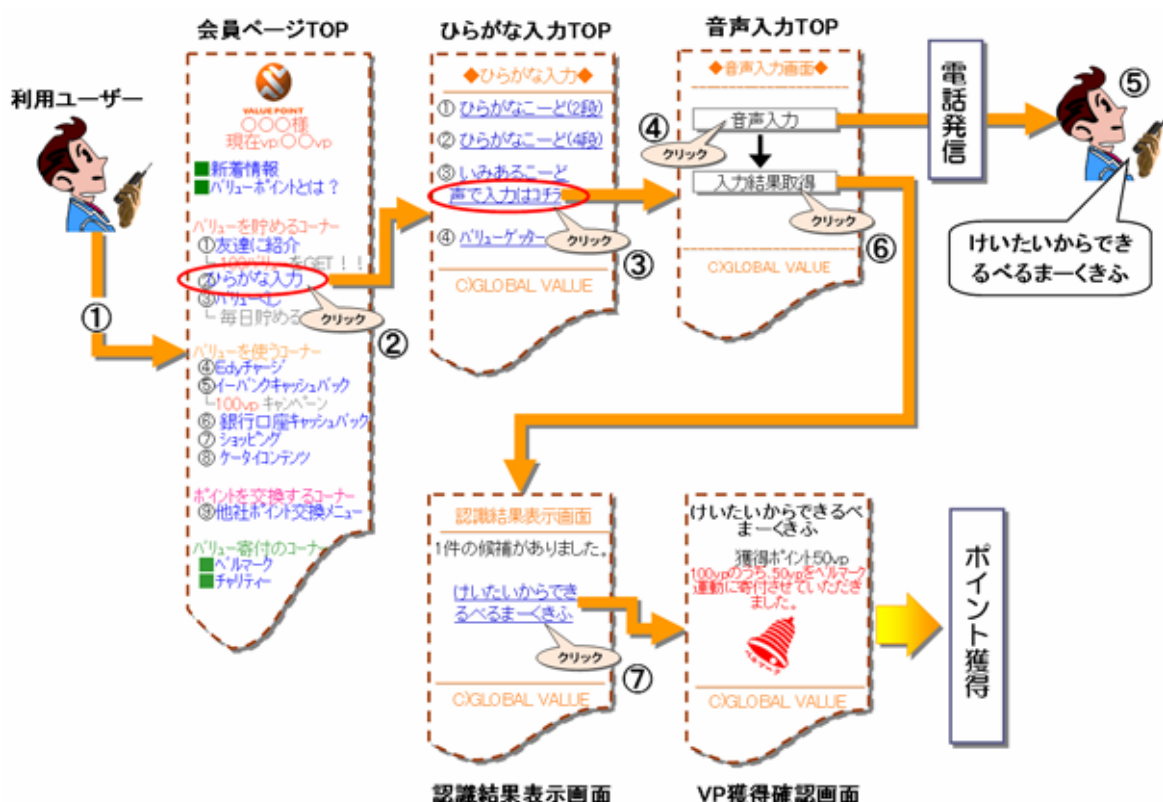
会員ページTOP

利用ユーザー

VALUE POINT
○○○様
現在vp○○vp

■新着情報
■バリューポイントとは？

バリューを貯めるコーナー
①友達に紹介
└ 100バリューをGET！！
②ひらがな入力
③バリューくじ
└ 毎日貯める

クリック

①

②

バリューを使うコーナー
④Edyチャージ
⑤イーバンクキャッシュバック
└100vp キャンペーン
⑥ 銀行口座キャッシュバック
⑦ ショッピング
⑧ ケータイコンテンツ

ポイントを交換するコーナー
⑨他社ポイント交換メニュー

バリュー寄付のコーナー
■ベルマーク
■チャリティー

ひらがな入力TOP

◆ひらがな入力◆
① ひらがなこーど(2段)
② ひらがなこーど(4段)
③ いみあるこーど
声で入力はコチラ
④ バリューゲッター

クリック

③

C)GLOBAL VALUE

音声入力TOP

◆音声入力画面◆

④

音声入力

クリック

入力結果取得

クリック

⑥

C)GLOBAL VALUE

電話発信

⑤

けいたいからできるべるまーくきふ

認識結果表示画面

1件の候補がありました。

けいたいからできるべるまーくきふ

クリック

⑦

C)GLOBAL VALUE

けいたいからできるべまーくきふ

獲得ポイント50vp
100vpのうち、50vpをベルマーク運動に寄付させていただきました。

C)GLOBAL VALUE

ポイント獲得

認識結果表示画面

VP獲得確認画面